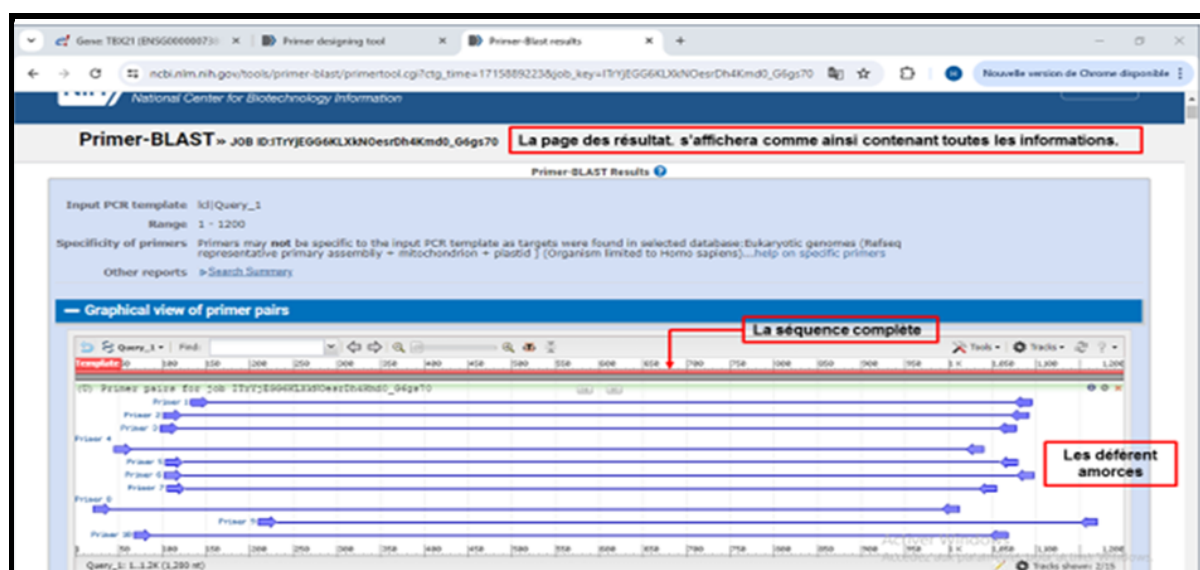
Gene: TBX21 (ENSG0000007│ ×
Primer designing tool ×
Primer-Blast results ×
+

ncbi.nlm.nih.gov/tools/primer-blast/primertool.cgi?ctg_time=1715889223&job_key=ITrYjEGG6KLXkNOesrDh4Kmd0_G6gs70

Nouvelle version de Chrome disponible

National Center for Biotechnology Information

Primer-BLAST » JOB ID:ITrYjEGG6KLXkNOesrDh4Kmd0_G6gs70

La page des résultat. s'affichera comme ainsi contenant toutes les informations.

Primer-BLAST Results

Input PCR template lcl|Query_1
Range 1 - 1200
Specificity of primers Primers may not be specific to the input PCR template as targets were found in selected database:Eukaryotic genomes (Refseq representative primary assembly + mitochondrion + plastid ) (Organism limited to Homo sapiens)....help on specific primers
Other reports ▸Search Summary

— Graphical view of primer pairs

La séquence complète

Query_1 Find: Tools Tracks

Template

(U) Primer pairs for job ITrYjEGG6KLXkNOesrDh4Kmd0_G6gs70

Primer 1
Primer 2
Primer 3
Primer 4
Primer 5
Primer 6
Primer 7
Primer 8
Primer 9
Primer 10

Les déférent amorces

Activer Windows

Query_1: 1..1.2K (1,200 nt)
Tracks shown: 2/15